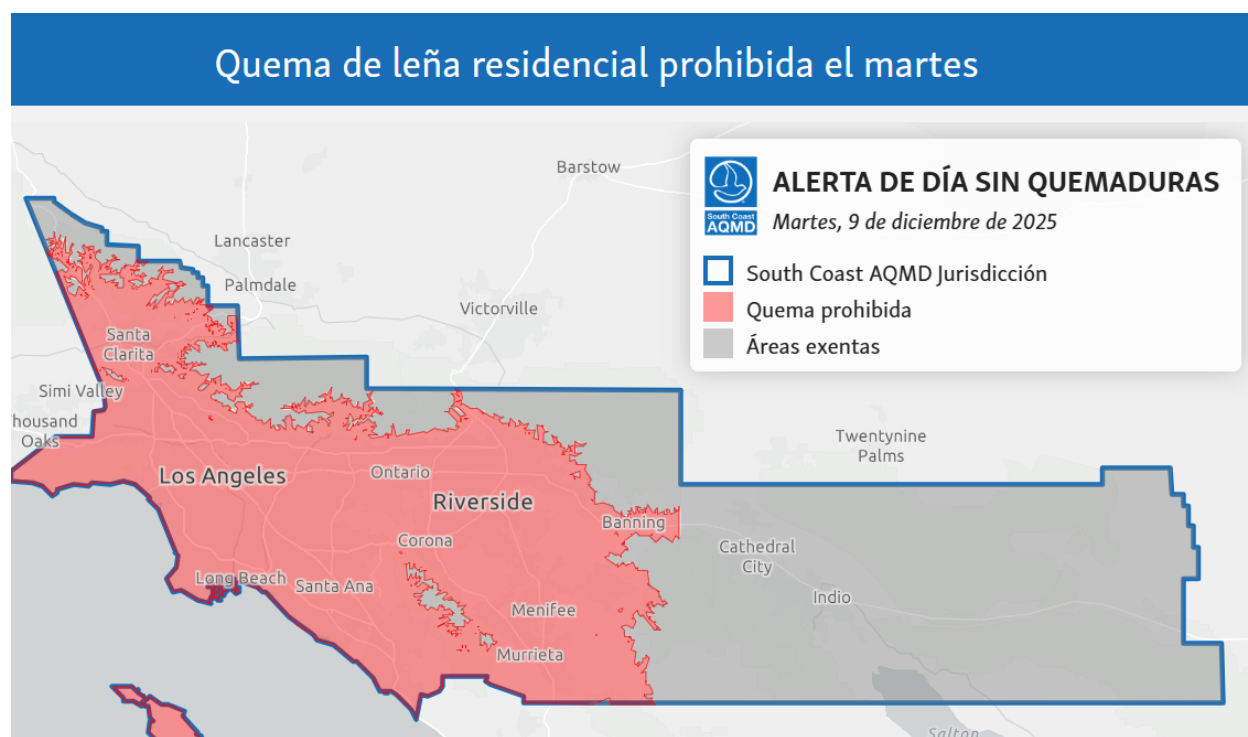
Quema de leña residencial prohibida el martes

South Coast AQMD

ALERTA DE DÍA SIN QUEMADURAS
Martes, 9 de diciembre de 2025

South Coast AQMD Jurisdicción
Quema prohibida
Áreas exentas

Barstow
Lancaster
Palmdale
Victorville
Santa Clarita
Simi Valley
housand Oaks
Los Angeles
Ontario
Riverside
Twentynine Palms
Banning
Corona
Cathedral City
Indio
Long Beach
Santa Ana
Menifee
Murrieta
Salton